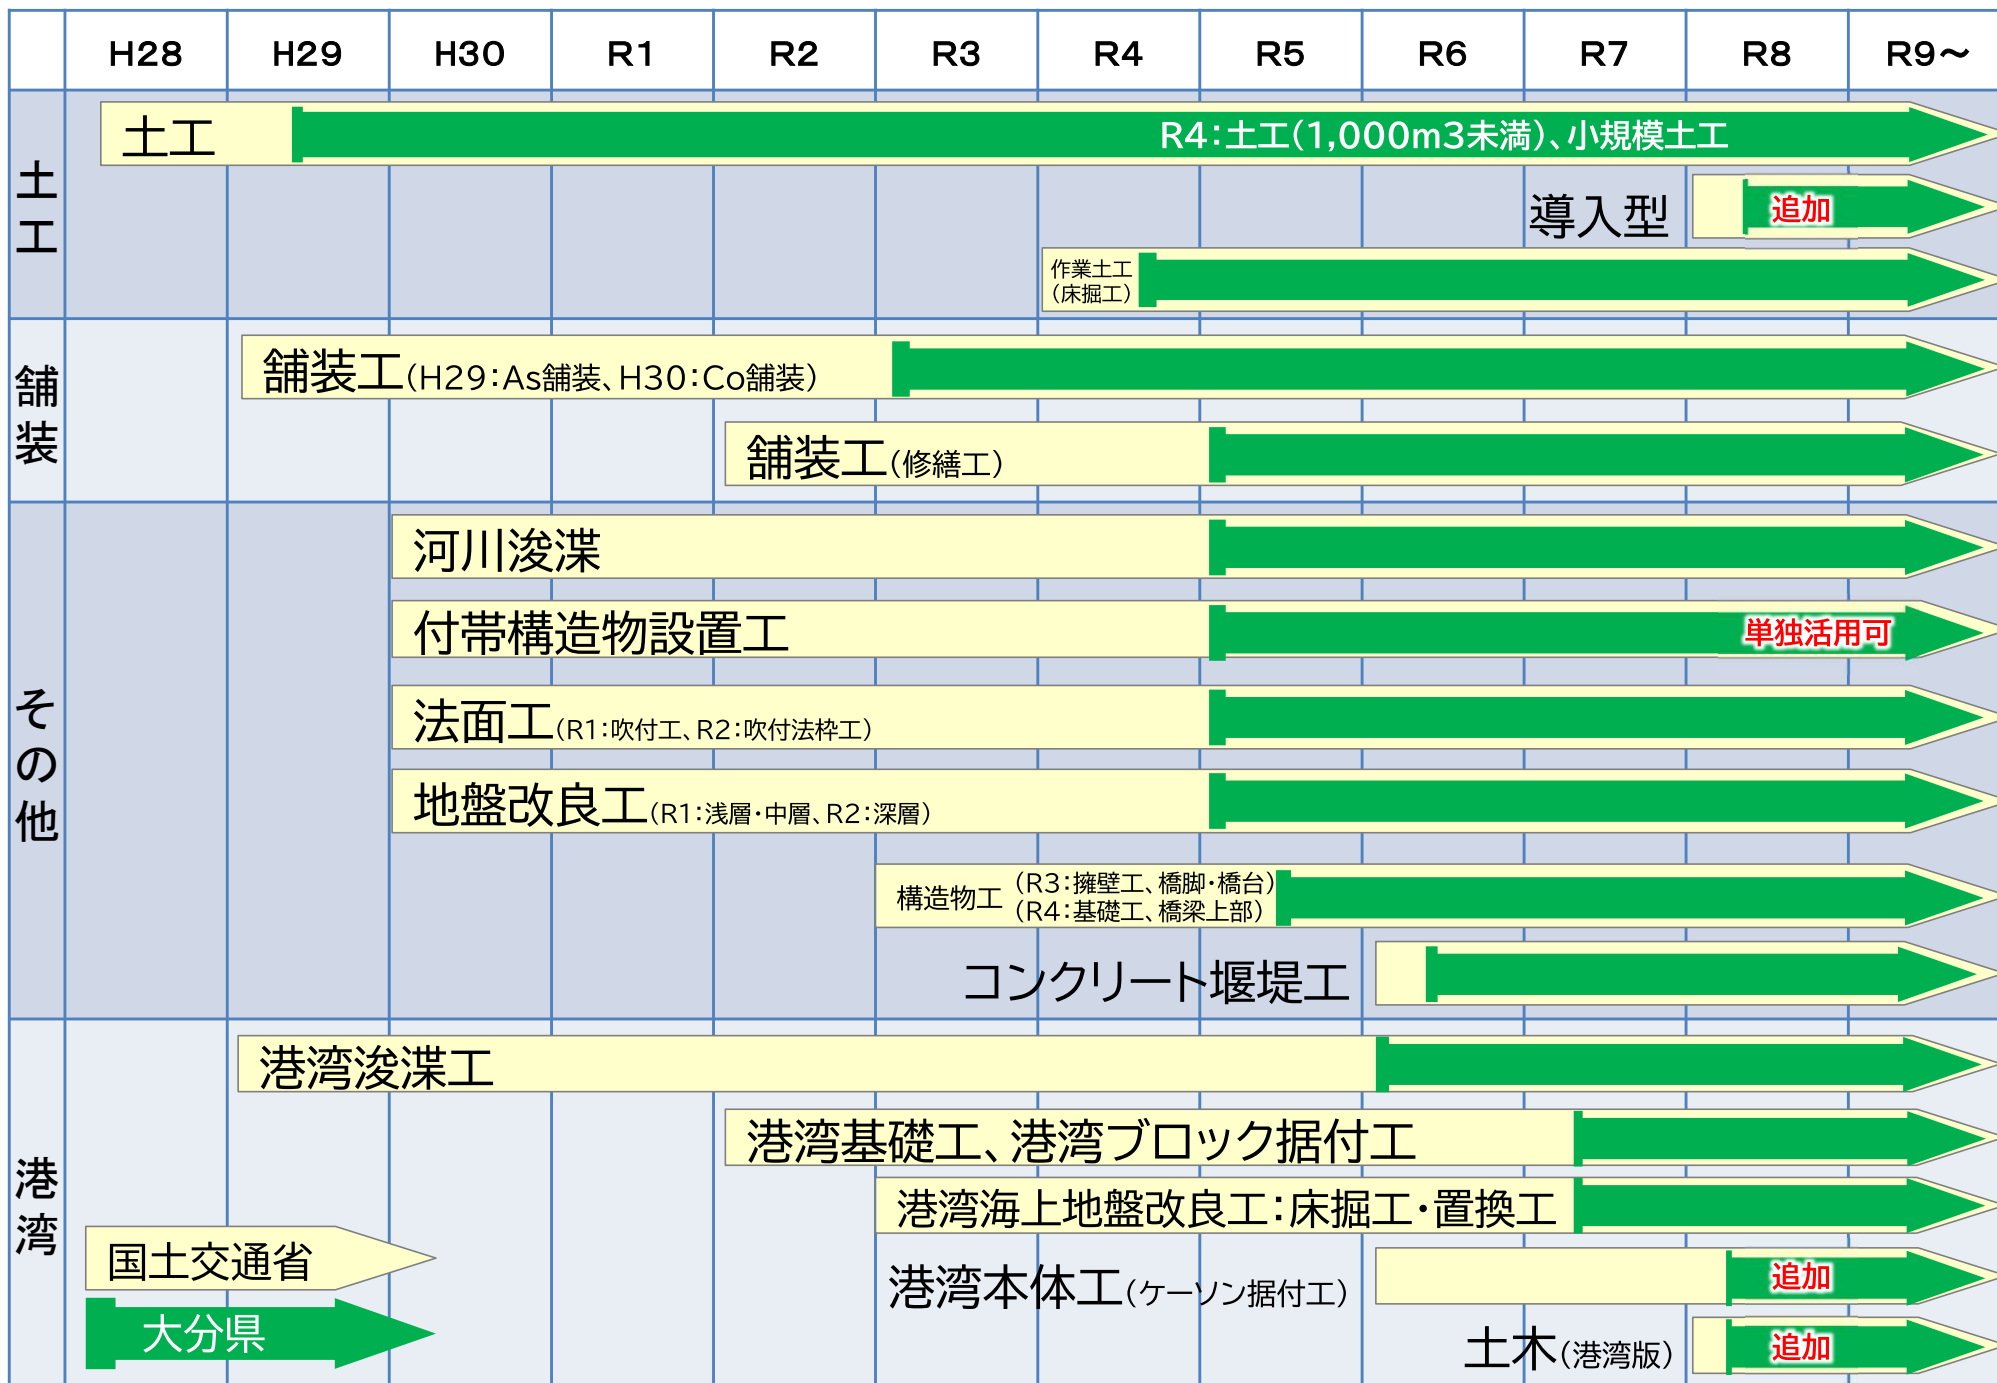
| | H28 | H29 | H30 | R1 | R2 | R3 | R4 | R5 | R6 | R7 | R8 | R9～ |
|---|---|---|---|---|---|---|---|---|---|---|---|---|

土工

土工 R4:土工(1,000m3未満)、小規模土工

導入型 追加

作業土工(床掘工)

舗装

舗装工(H29:As舗装、H30:Co舗装)

舗装工(修繕工)

その他

河川浚渫

付帯構造物設置工 単独活用可

法面工(R1:吹付工、R2:吹付法枠工)

地盤改良工(R1:浅層・中層、R2:深層)

構造物工 (R3:擁壁工、橋脚・橋台) (R4:基礎工、橋梁上部)

コンクリート堰堤工

港湾

港湾浚渫工

港湾基礎工、港湾ブロック据付工

港湾海上地盤改良工:床掘工・置換工

港湾本体工(ケーソン据付工) 追加

土木(港湾版) 追加

国土交通省

大分県